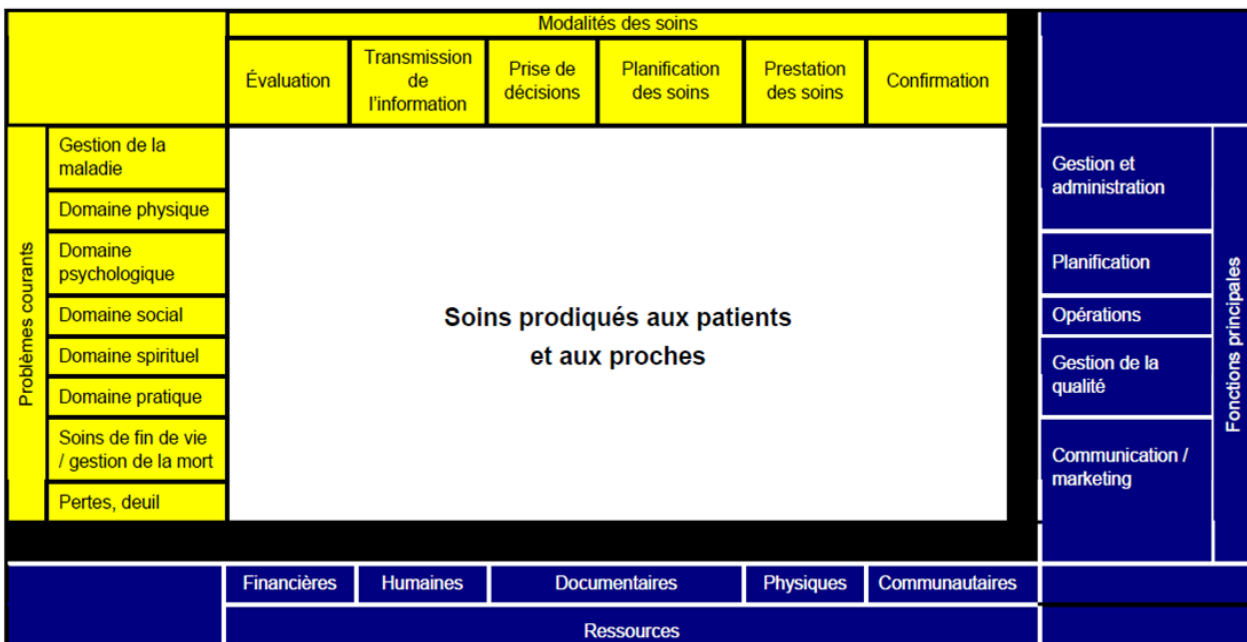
Modalités des soins

| Évaluation | Transmission de l'information | Prise de décisions | Planification des soins | Prestation des soins | Confirmation |
|---|---|---|---|---|---|

Problèmes courants

Gestion de la maladie

Domaine physique

Domaine psychologique

Domaine social

Domaine spirituel

Domaine pratique

Soins de fin de vie / gestion de la mort

Pertes, deuil

Soins prodiqués aux patients et aux proches

Gestion et administration

Planification

Opérations

Gestion de la qualité

Communication / marketing

Fonctions principales

| Financières | Humaines | Documentaires | Physiques | Communautaires |
|---|---|---|---|---|

Ressources